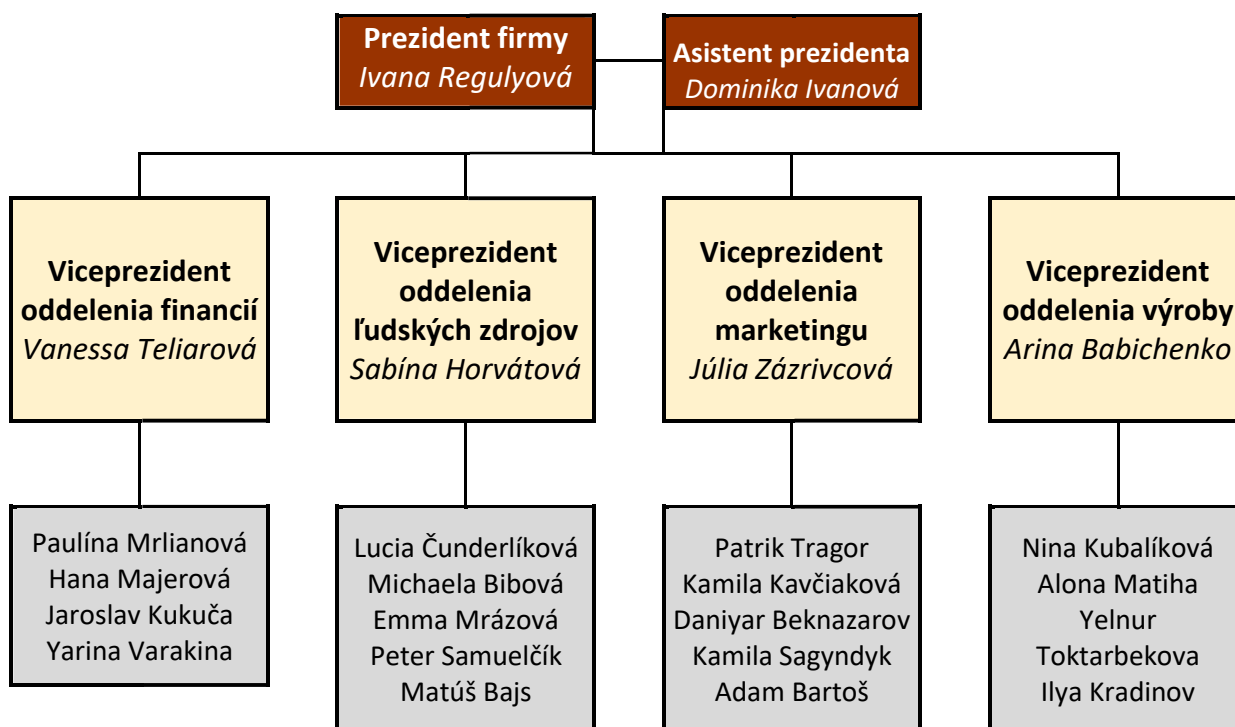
Prezident firmy
Ivana Regulyová

Asistent prezidenta
Dominika Ivanová

Viceprezident oddelenia financií
Vanessa Teliarová

Viceprezident oddelenia ľudských zdrojov
Sabína Horvátová

Viceprezident oddelenia marketingu
Júlia Zázrivcová

Viceprezident oddelenia výroby
Arina Babichenko

Paulína Mrlianová
Hana Majerová
Jaroslav Kukuča
Yarina Varakina

Lucia Čunderlíková
Michaela Bibová
Emma Mrázová
Peter Samuelčík
Matúš Bajs

Patrik Tragor
Kamila Kavčiaková
Daniyar Beknazarov
Kamila Sagyndyk
Adam Bartoš

Nina Kubalíková
Alona Matiha
Yelnur
Toktarbekova
Ilya Kradinov